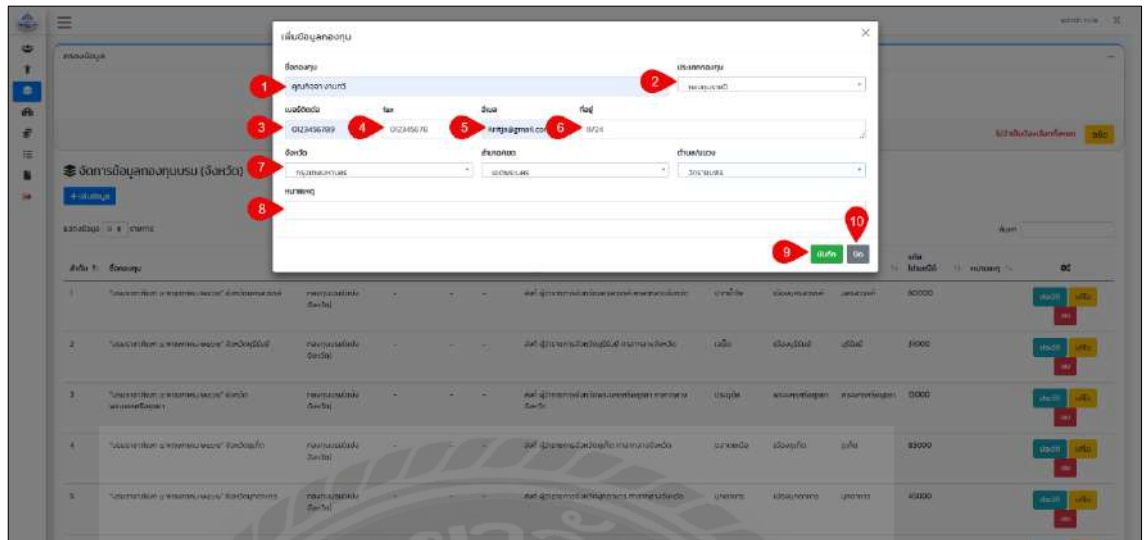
เพิ่มข้อมูลกองทุน

ชื่อกองทุน
คุณกิจดา งามดี

ประเภทกองทุน
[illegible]

เบอร์ติดต่อ
0123456789

fax
012345678

อีเมล
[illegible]@gmail.com

ที่อยู่
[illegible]

จังหวัด
กรุงเทพมหานคร

อำเภอ/เขต
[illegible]

ตำบล/แขวง
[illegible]

หมายเหตุ

1 2 3 4 5 6 7 8 9 10

บันทึก ปิด

จัดการข้อมูลกองทุนอบรม (จังหวัด)

+ เพิ่มข้อมูล

ค้นหา

| ลำดับ | ชื่อกองทุน | | | | | | | | ยอดเงิน | หมายเหตุ | |
|---|---|---|---|---|---|---|---|---|---|---|---|
| 1 | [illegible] | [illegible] | - | - | - | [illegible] | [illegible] | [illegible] | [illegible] | 60000 | แก้ไข ลบ |
| 2 | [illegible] | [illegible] | - | - | - | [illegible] | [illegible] | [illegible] | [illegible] | 35000 | แก้ไข ลบ |
| 3 | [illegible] | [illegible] | - | - | - | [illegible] | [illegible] | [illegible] | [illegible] | 15000 | แก้ไข ลบ |
| 4 | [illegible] | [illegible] | - | - | - | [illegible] | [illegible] | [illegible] | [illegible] | 85000 | แก้ไข ลบ |
| 5 | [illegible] | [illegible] | - | - | - | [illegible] | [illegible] | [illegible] | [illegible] | 45000 | แก้ไข ลบ |